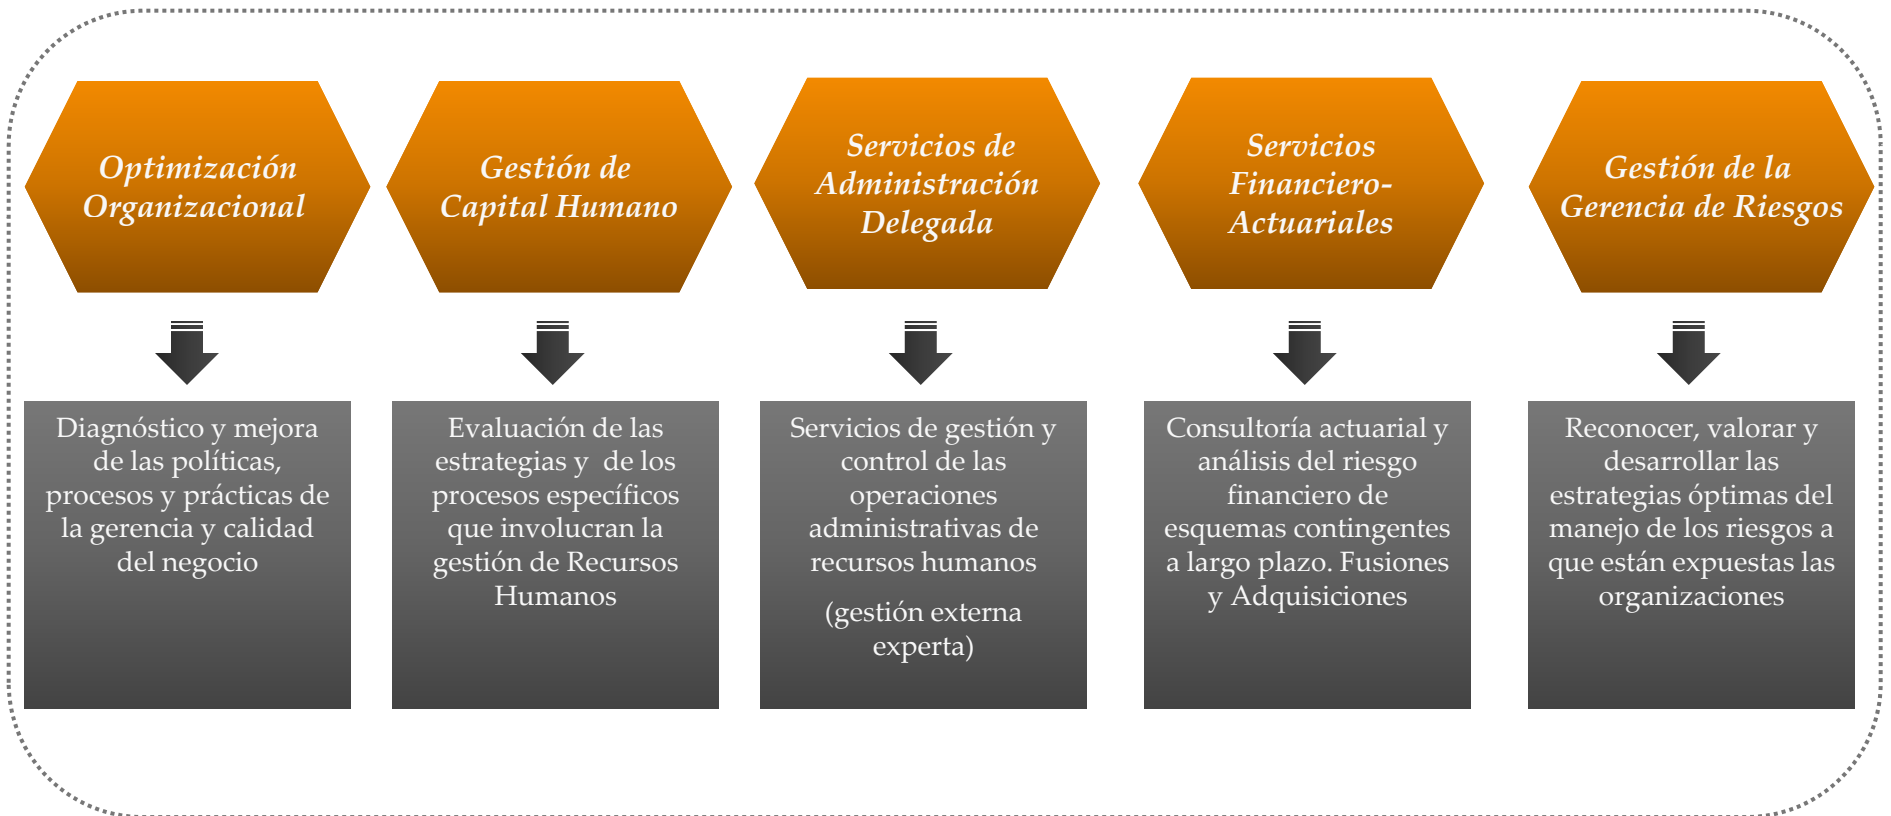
Optimización Organizacional

Diagnóstico y mejora de las políticas, procesos y prácticas de la gerencia y calidad del negocio

Gestión de Capital Humano

Evaluación de las estrategias y de los procesos específicos que involucran la gestión de Recursos Humanos

Servicios de Administración Delegada

Servicios de gestión y control de las operaciones administrativas de recursos humanos

(gestión externa experta)

Servicios Financiero-Actuariales

Consultoría actuarial y análisis del riesgo financiero de esquemas contingentes a largo plazo. Fusiones y Adquisiciones

Gestión de la Gerencia de Riesgos

Reconocer, valorar y desarrollar las estrategias óptimas del manejo de los riesgos a que están expuestas las organizaciones